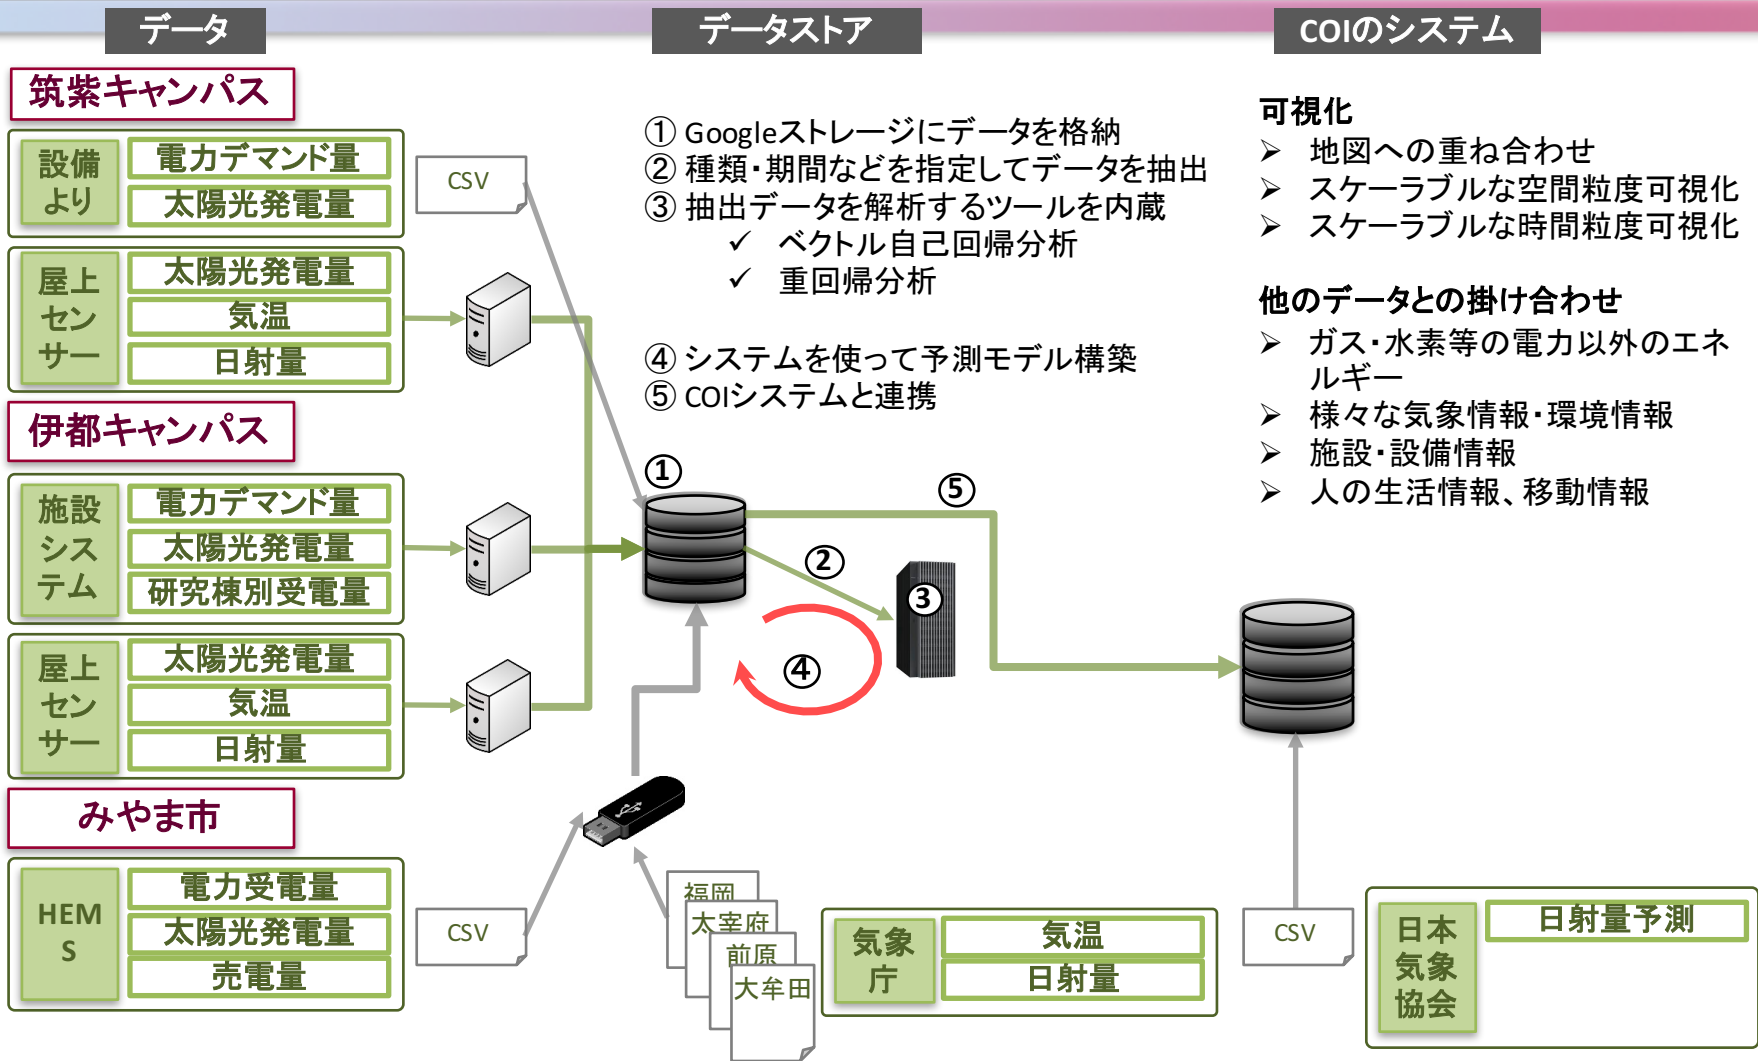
データ

データストア

COIのシステム

筑紫キャンパス

設備より

電力デマンド量

太陽光発電量

屋上センサー

太陽光発電量

気温

日射量

伊都キャンパス

施設システム

電力デマンド量

太陽光発電量

研究棟別受電量

屋上センサー

太陽光発電量

気温

日射量

みやま市

HEMS

電力受電量

太陽光発電量

売電量

CSV

CSV

① Googleストレージにデータを格納
② 種類・期間などを指定してデータを抽出
③ 抽出データを解析するツールを内蔵
✓ ベクトル自己回帰分析
✓ 重回帰分析

④ システムを使って予測モデル構築
⑤ COIシステムと連携

①

②

③

④

⑤

福岡

太宰府

前原

大牟田

気象庁

気温

日射量

可視化
➢ 地図への重ね合わせ
➢ スケーラブルな空間粒度可視化
➢ スケーラブルな時間粒度可視化

他のデータとの掛け合わせ
➢ ガス・水素等の電力以外のエネルギー
➢ 様々な気象情報・環境情報
➢ 施設・設備情報
➢ 人の生活情報、移動情報

CSV

日本気象協会

日射量予測